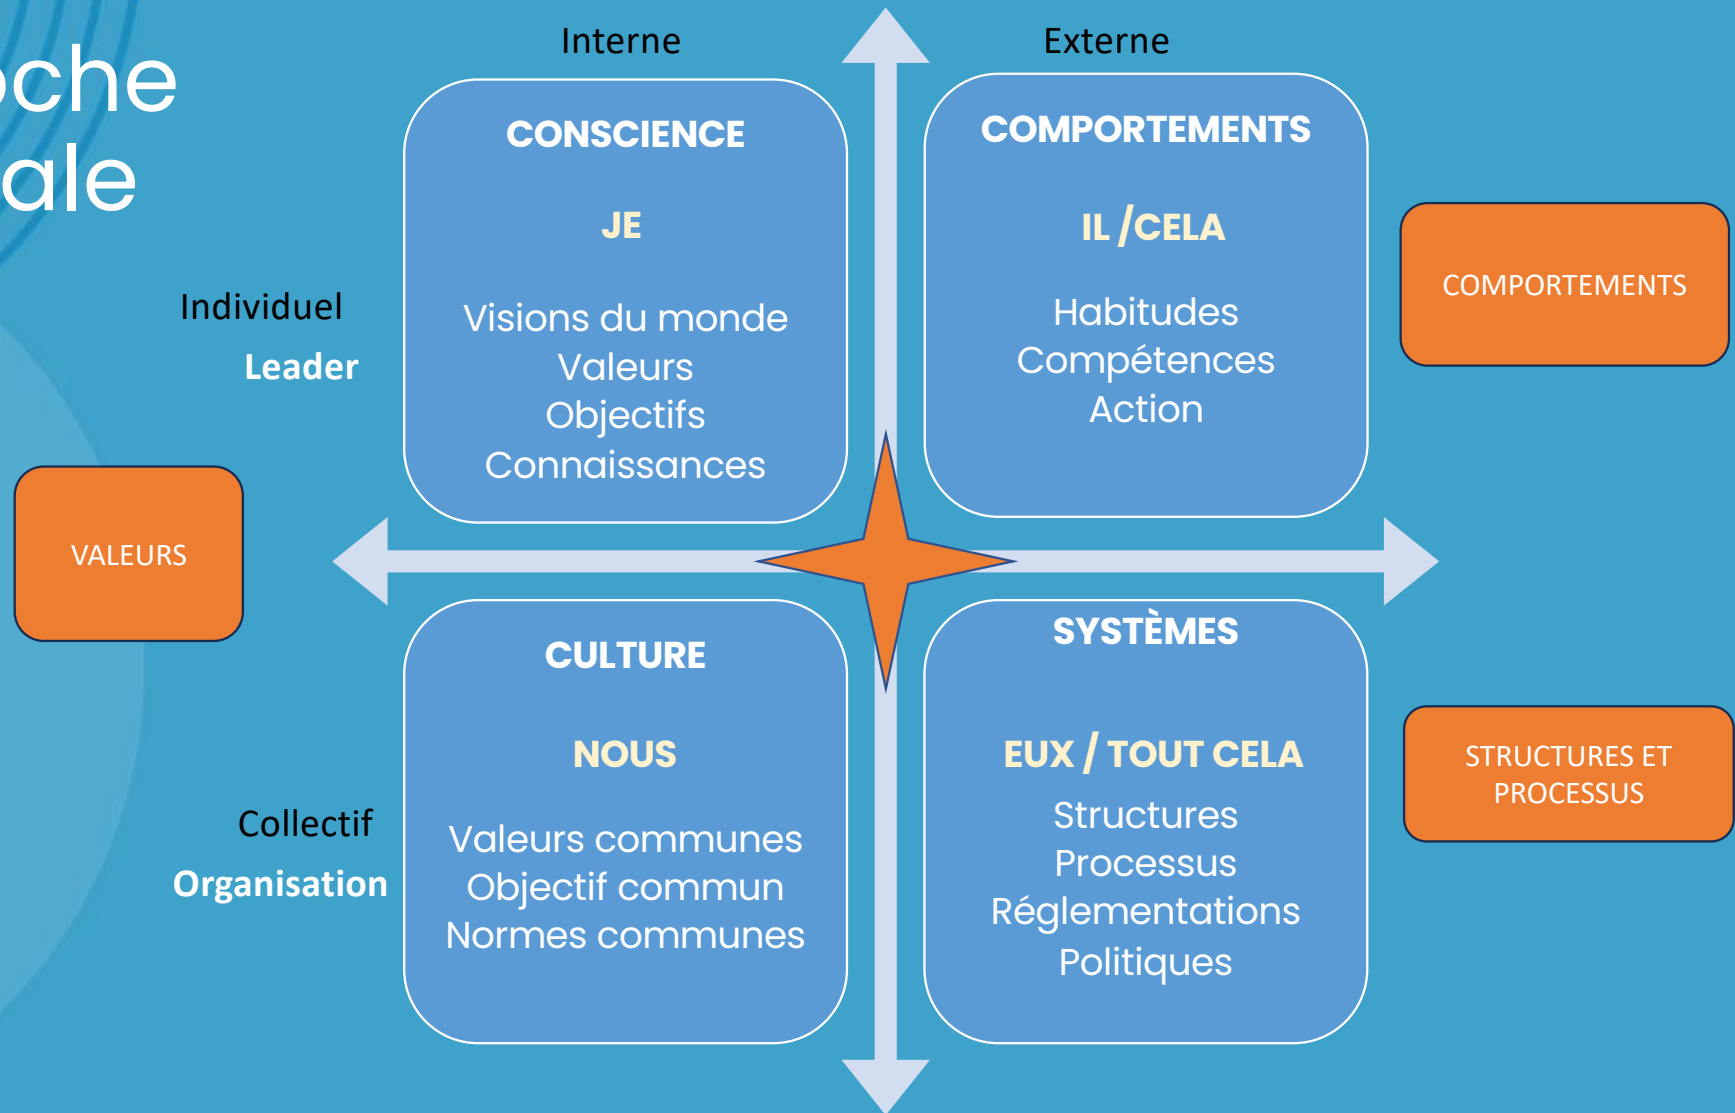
oche
ale

Interne

Externe

CONSCIENCE

JE

Visions du monde
Valeurs
Objectifs
Connaissances

COMPORTEMENTS

IL /CELA

Habitudes
Compétences
Action

COMPORTEMENTS

Individuel

Leader

VALEURS

CULTURE

NOUS

Valeurs communes
Objectif commun
Normes communes

SYSTÈMES

EUX / TOUT CELA

Structures
Processus
Réglementations
Politiques

STRUCTURES ET PROCESSUS

Collectif

Organisation